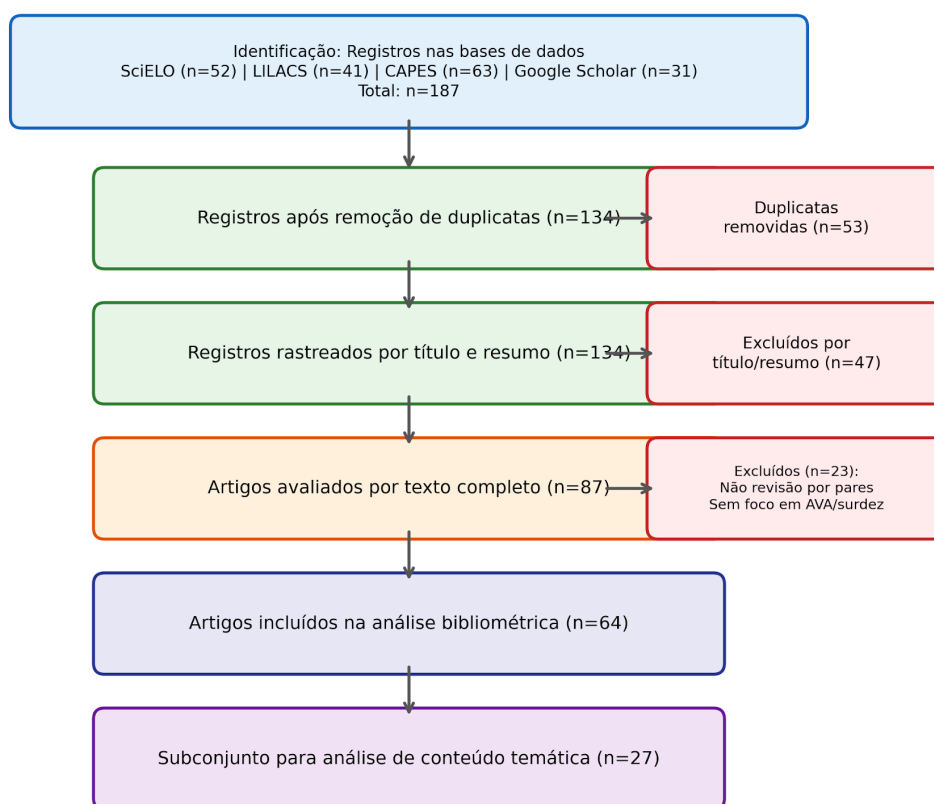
Identificação: Registros nas bases de dados
SciELO (n=52) | LILACS (n=41) | CAPES (n=63) | Google Scholar (n=31)
Total: n=187

Registros após remoção de duplicatas (n=134)

Duplicatas removidas (n=53)

Registros rastreados por título e resumo (n=134)

Excluídos por título/resumo (n=47)

Artigos avaliados por texto completo (n=87)

Excluídos (n=23):
Não revisão por pares
Sem foco em AVA/surdez

Artigos incluídos na análise bibliométrica (n=64)

Subconjunto para análise de conteúdo temática (n=27)